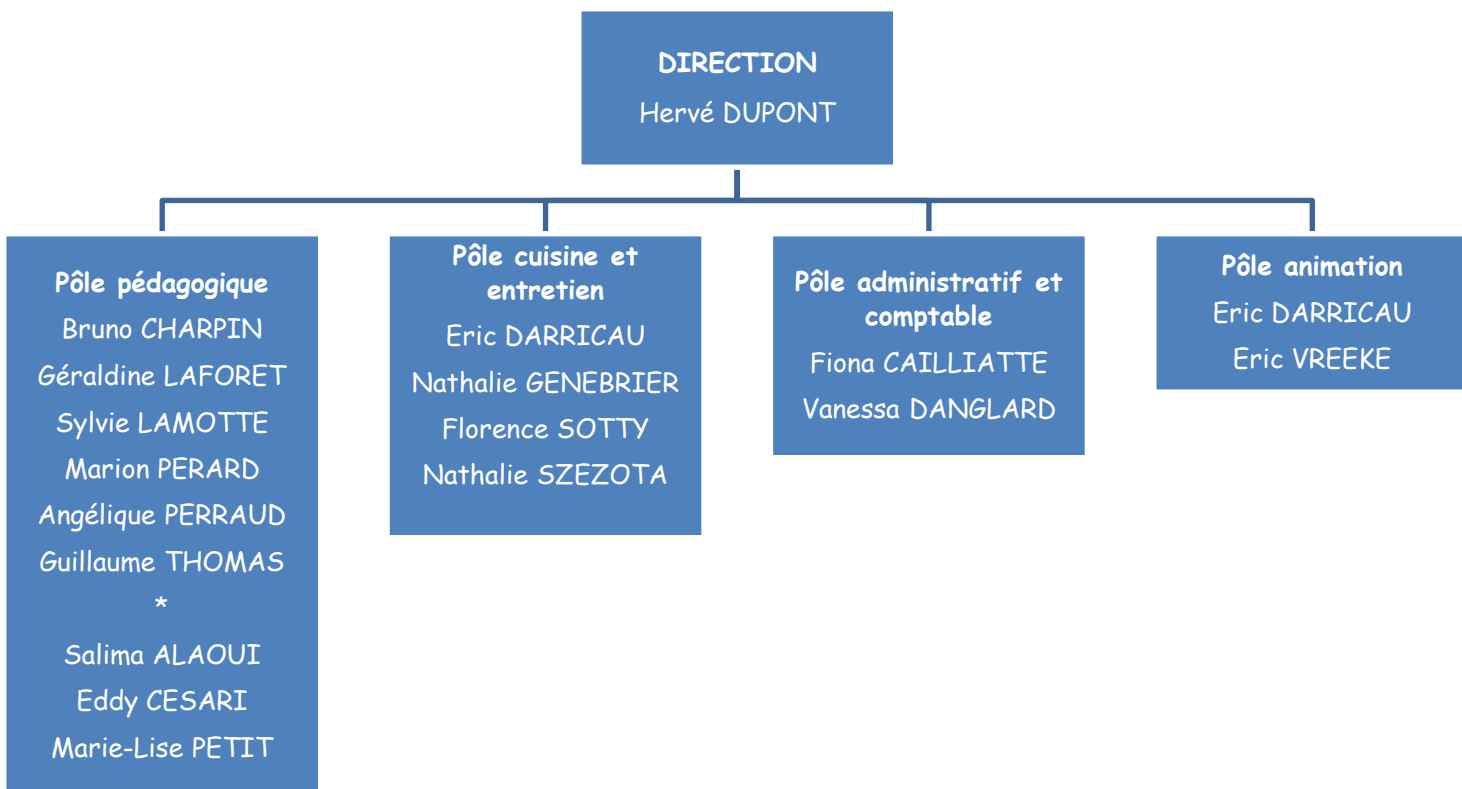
DIRECTION
Hervé DUPONT

Pôle pédagogique
Bruno CHARPIN
Géraldine LAFORET
Sylvie LAMOTTE
Marion PERARD
Angélique PERRAUD
Guillaume THOMAS
*
Salima ALAOUI
Eddy CESARI
Marie-Lise PETIT

Pôle cuisine et entretien
Eric DARRICAU
Nathalie GENEBRIER
Florence SOTTY
Nathalie SZEZOTA

Pôle administratif et comptable
Fiona CAILLIATTE
Vanessa DANGLARD

Pôle animation
Eric DARRICAU
Eric VREEKE